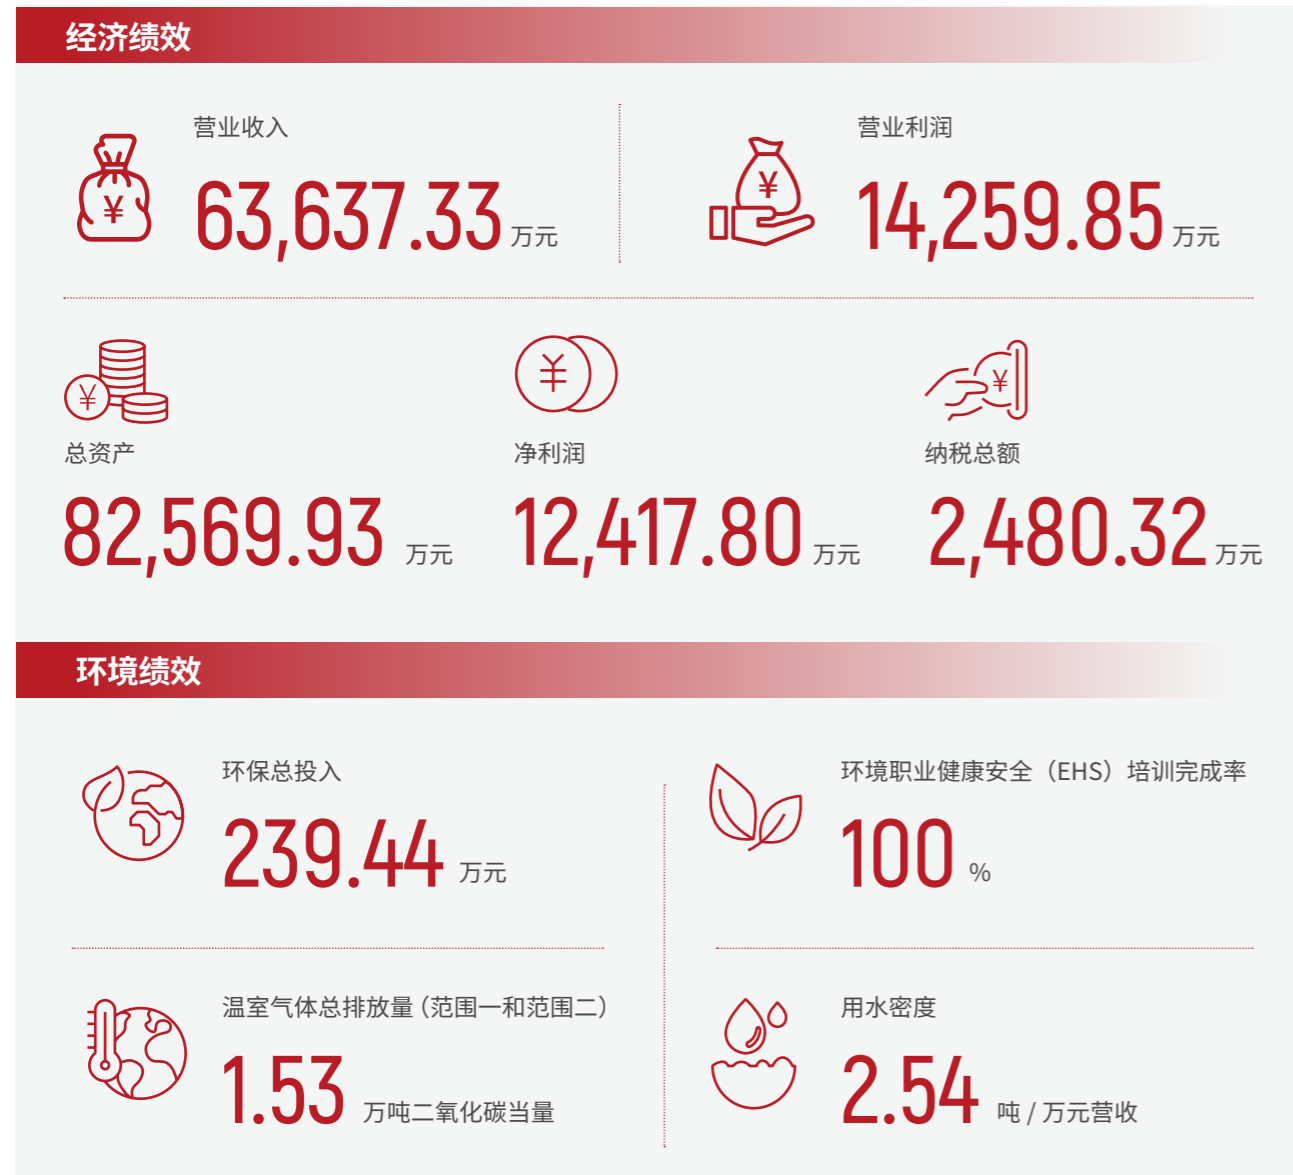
经济绩效

营业收入
63,637.33 万元

营业利润
14,259.85 万元

总资产
82,569.93 万元

净利润
12,417.80 万元

纳税总额
2,480.32 万元

环境绩效

环保总投入
239.44 万元

环境职业健康安全（EHS）培训完成率
100 %

温室气体总排放量（范围一和范围二）
1.53 万吨二氧化碳当量

用水密度
2.54 吨 / 万元营收